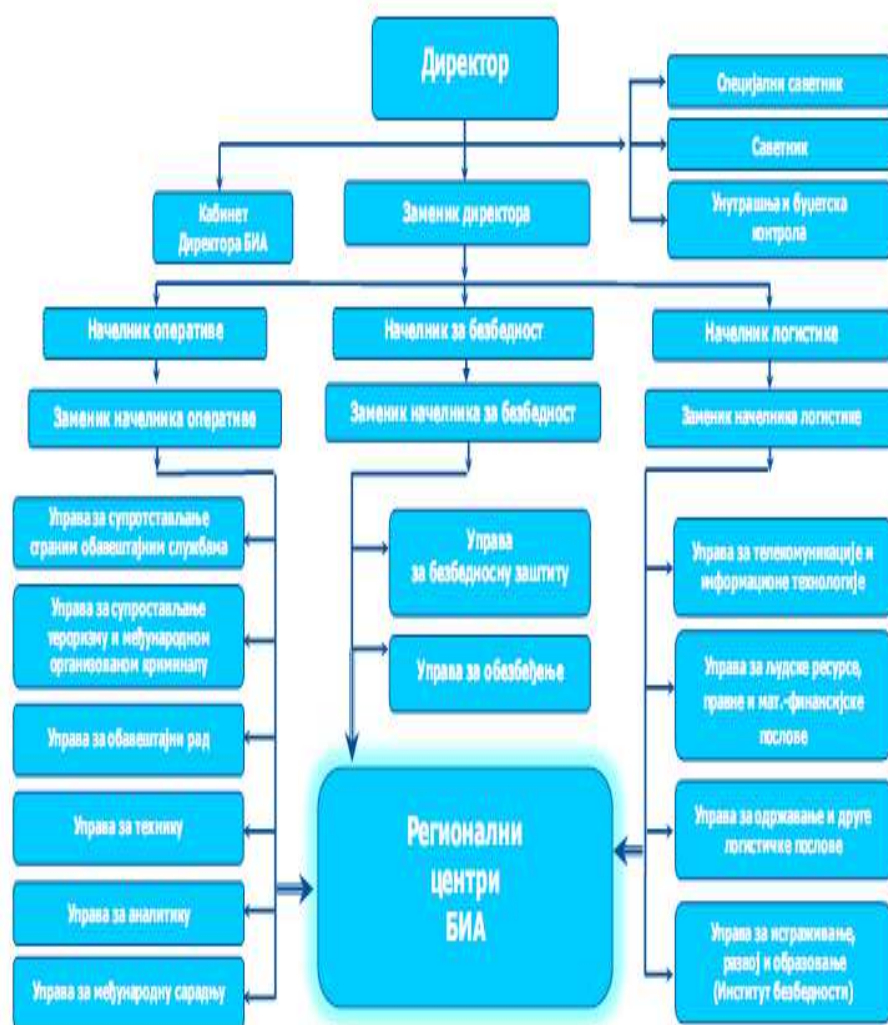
Директор

Специјални саветник

Саветник

Унутрашња и буџетска контрола

Кабинет Директора БИА

Заменик директора

Начелник оперативе

Начелник за безбедност

Начелник логистике

Заменик начелника оперативе

Заменик начелника за безбедност

Заменик начелника логистике

Управа за супротстављање страним обавештајним службама

Управа за супроставља­ње тероризму и међународном организованом криминалу

Управа за обавештајни рад

Управа за технику

Управа за аналитику

Управа за међународну сарадњу

Управа за безбедносну заштиту

Управа за обезбеђење

Регионални центри БИА

Управа за телекомуникације и информационе технологије

Управа за људске ресурсе, правне и мат.-финансијске послове

Управа за одржавање и друге логистичке послове

Управа за истраживање, развој и образовање (Институт безбедности)